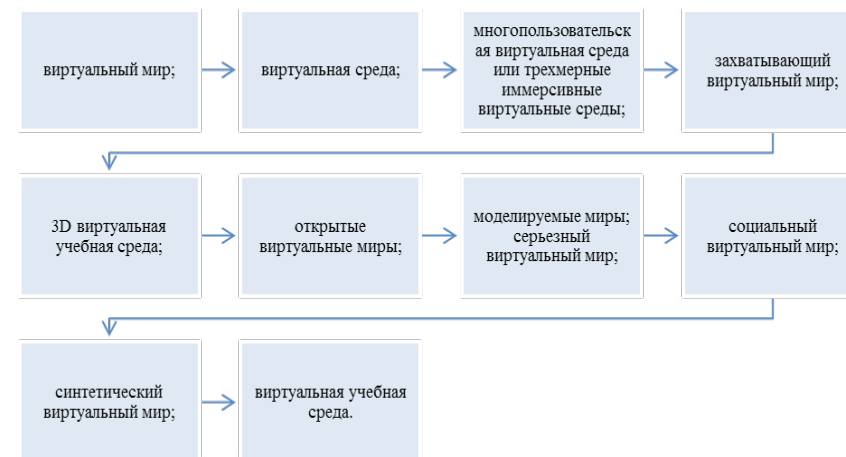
виртуальный мир;

виртуальная среда;

многопользовательская виртуальная среда или трехмерные иммерсивные виртуальные среды;

захватывающий виртуальный мир;

3D виртуальная учебная среда;

открытые виртуальные миры;

моделируемые миры; серьезный виртуальный мир;

социальный виртуальный мир;

синтетический виртуальный мир;

виртуальная учебная среда.